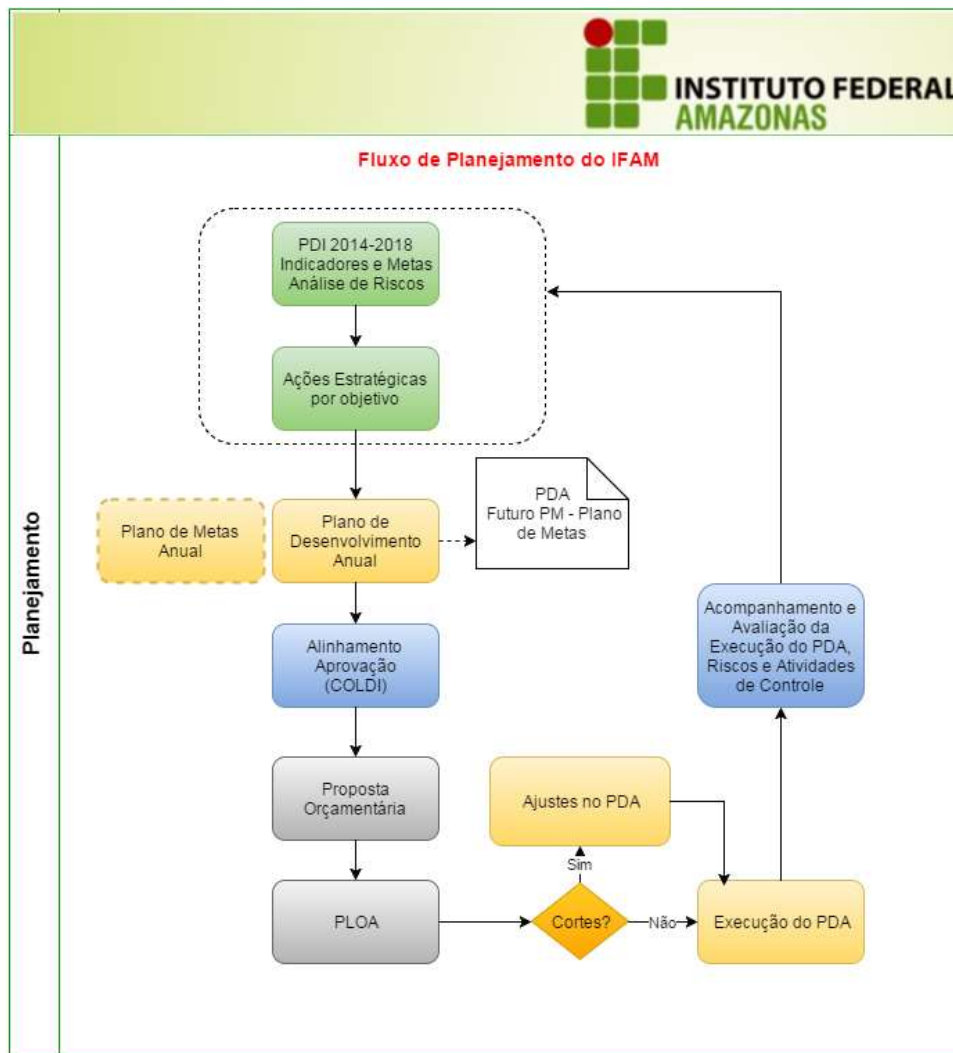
INSTITUTO FEDERAL
AMAZONAS

Fluxo de Planejamento do IFAM

Planejamento

PDI 2014-2018
Indicadores e Metas
Análise de Riscos

Ações Estratégicas por objetivo

Plano de Metas Anual

Plano de Desenvolvimento Anual

PDA
Futuro PM - Plano de Metas

Alinhamento Aprovação (COLDI)

Proposta Orçamentária

PLOA

Cortes?

Sim

Não

Ajustes no PDA

Execução do PDA

Acompanhamento e Avaliação da Execução do PDA, Riscos e Atividades de Controle